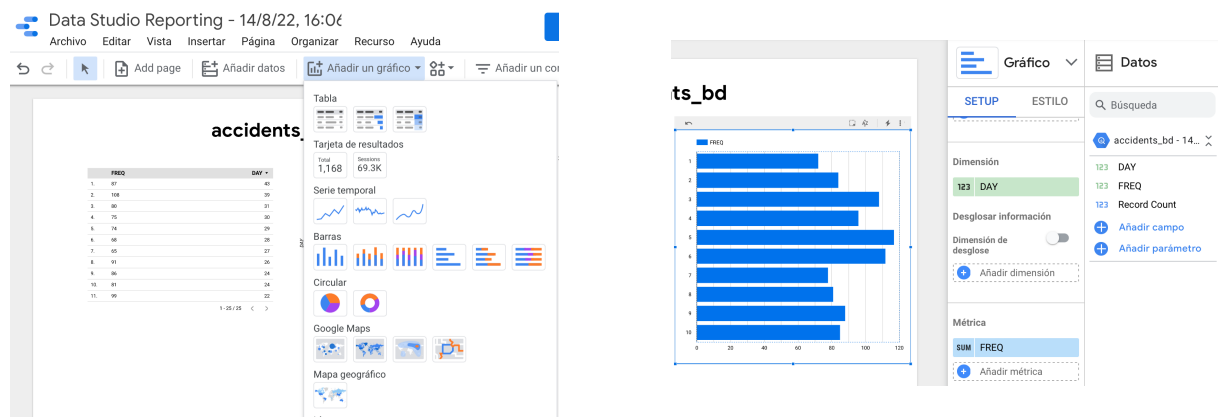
Data Studio Reporting - 14/8/22, 16:0

Archivo Editar Vista Insertar Página Organizar Recurso Ayuda

Add page Añadir datos Añadir un gráfico Añadir un co

accidents_

| | FREQ | DAY |
|---|---|---|
| 1. | 87 | 43 |
| 2. | 108 | 39 |
| 3. | 80 | 31 |
| 4. | 75 | 30 |
| 5. | 74 | 29 |
| 6. | 68 | 28 |
| 7. | 65 | 27 |
| 8. | 91 | 26 |
| 9. | 86 | 24 |
| 10. | 81 | 24 |
| 11. | 99 | 22 |

1 - 25 / 25

Tabla
Tarjeta de resultados
Total 1,168
Sessions 69.3K
Serie temporal
Barras
Circular
Google Maps
Mapa geográfico

ts_bd

FREQ

1 2 3 4 5 6 7 8 9 10

0 20 40 60 80 100 120

Gráfico

SETUP ESTILO

Dimensión
123 DAY
Desglosar información
Dimensión de desglose
Añadir dimensión
Métrica
SUM FREQ
Añadir métrica

Datos

Búsqueda

accidents_bd - 14...

123 DAY
123 FREQ
123 Record Count
Añadir campo
Añadir parámetro